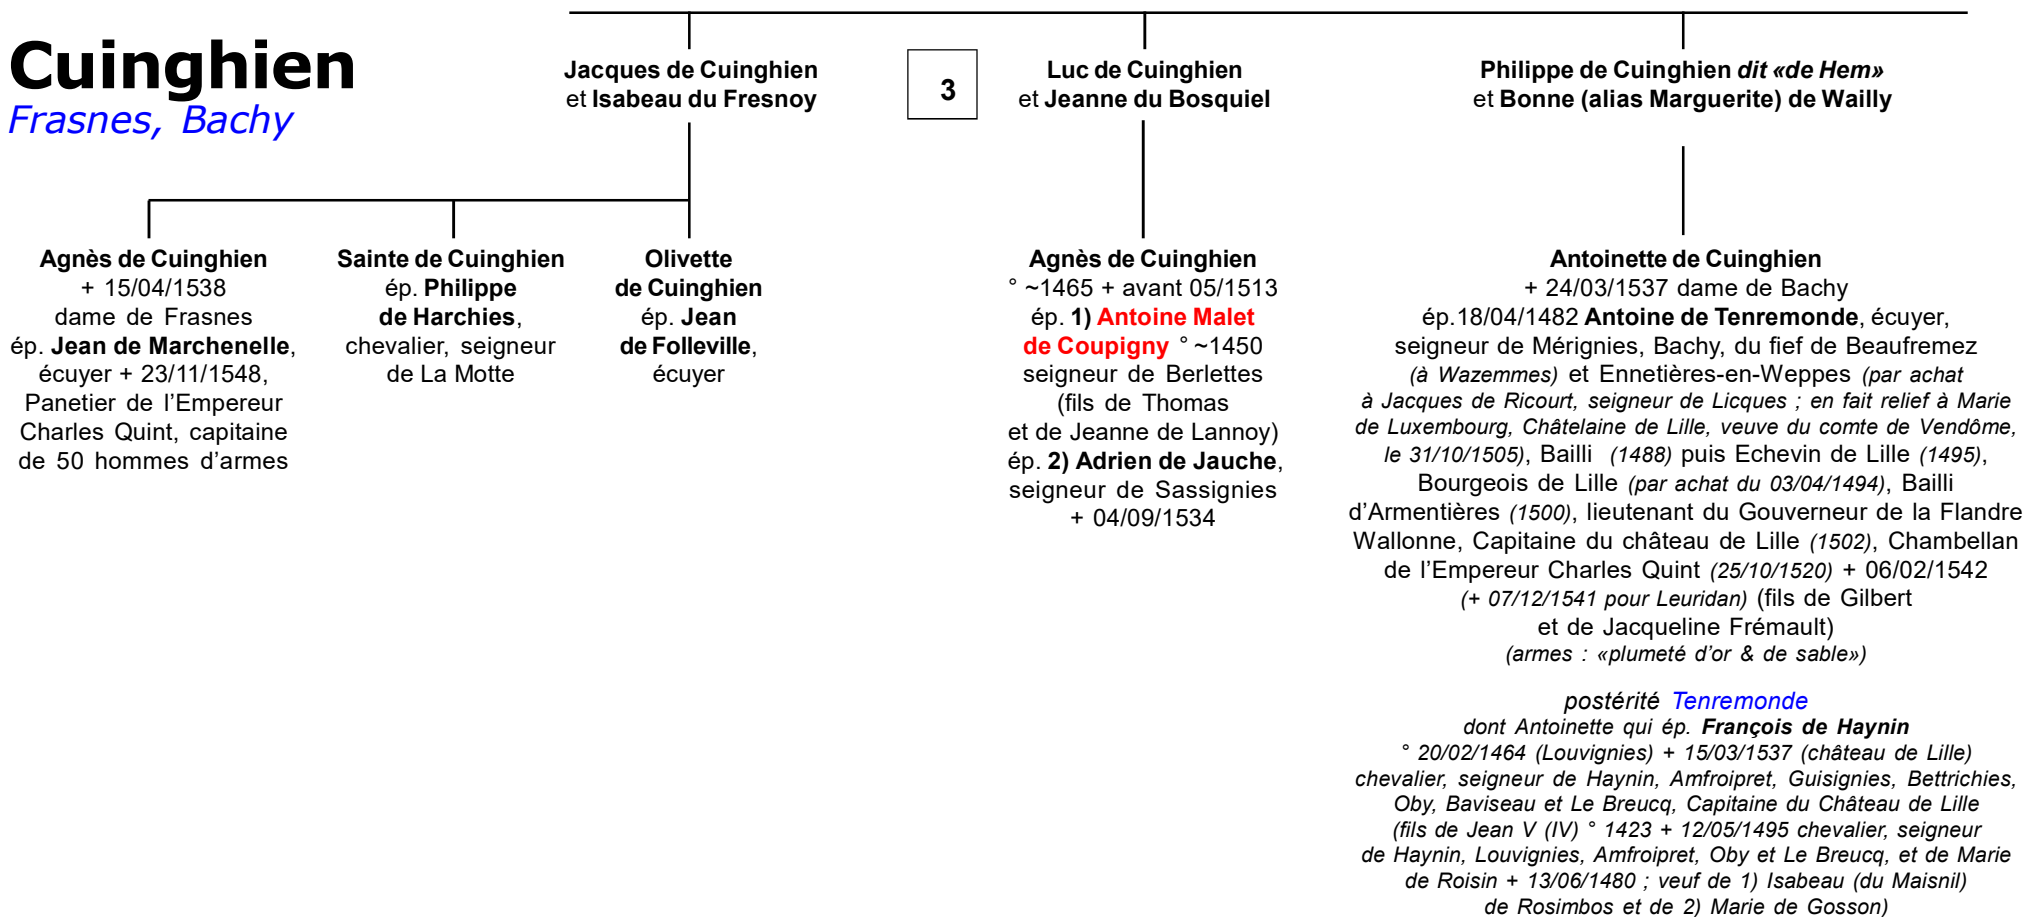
Cuinghien
Frasnes, Bachy

Jacques de Cuinghien et Isabeau du Fresnoy

3

Luc de Cuinghien et Jeanne du Bosquiel

Philippe de Cuinghien dit «de Hem» et Bonne (alias Marguerite) de Wailly

Agnès de Cuinghien + 15/04/1538 dame de Frasnes ép. Jean de Marchenelle, écuyer + 23/11/1548, Panetier de l'Empereur Charles Quint, capitaine de 50 hommes d'armes

Sainte de Cuinghien ép. Philippe de Harchies, chevalier, seigneur de La Motte

Olivette de Cuinghien ép. Jean de Folleville, écuyer

Agnès de Cuinghien ° ~1465 + avant 05/1513 ép. 1) Antoine Malet de Coupigny ° ~1450 seigneur de Berlettes (fils de Thomas et de Jeanne de Lannoy) ép. 2) Adrien de Jauche, seigneur de Sassignies + 04/09/1534

Antoinette de Cuinghien + 24/03/1537 dame de Bachy ép.18/04/1482 Antoine de Tenremonde, écuyer, seigneur de Mérignies, Bachy, du fief de Beaufremez (à Wazemmes) et Ennetières-en-Weppes (par achat à Jacques de Ricourt, seigneur de Licques ; en fait relief à Marie de Luxembourg, Châtelaine de Lille, veuve du comte de Vendôme, le 31/10/1505), Bailli (1488) puis Echevin de Lille (1495), Bourgeois de Lille (par achat du 03/04/1494), Bailli d'Armentières (1500), lieutenant du Gouverneur de la Flandre Wallonne, Capitaine du château de Lille (1502), Chambellan de l'Empereur Charles Quint (25/10/1520) + 06/02/1542 (+ 07/12/1541 pour Leuridan) (fils de Gilbert et de Jacqueline Frémault) (armes : «plumeté d'or & de sable»)

postérité Tenremonde
dont Antoinette qui ép. François de Haynin ° 20/02/1464 (Louvignies) + 15/03/1537 (château de Lille) chevalier, seigneur de Haynin, Amfroipret, Guisignies, Bettrichies, Oby, Baviseau et Le Breucq, Capitaine du Château de Lille (fils de Jean V (IV) ° 1423 + 12/05/1495 chevalier, seigneur de Haynin, Louvignies, Amfroipret, Oby et Le Breucq, et de Marie de Roisin + 13/06/1480 ; veuf de 1) Isabeau (du Maisnil) de Rosimbos et de 2) Marie de Gosson)